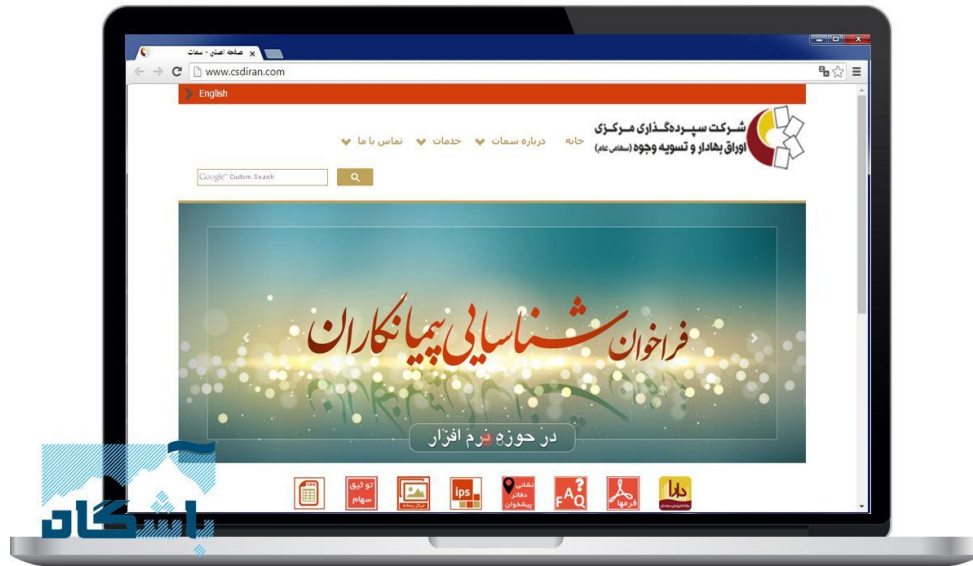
صفحه اصلی - سمات

www.csdiran.com

English

شرکت سپرده‌گذاری مرکزی
اوراق بهادار و تسویه وجوه (سهامی عام)

خانه درباره سمات خدمات تماس با ما

Google Custom Search

فراخوان شناسایی پیمانکاران

در حوزه نرم افزار

توثیق سهام

ips

نشانی دفاتر پیشخوان

FAQ

فرم‌ها

دارا

باشگاه